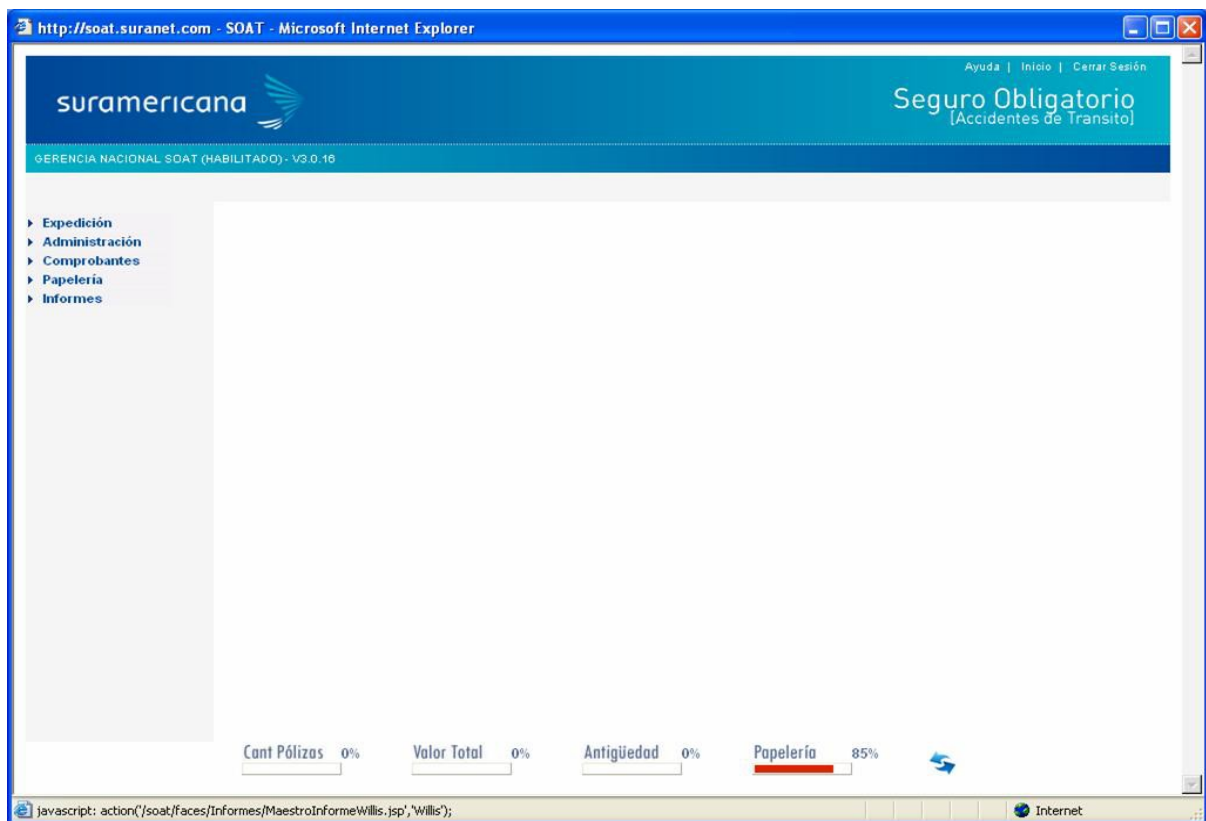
http://soat.suranet.com - SOAT - Microsoft Internet Explorer

Ayuda | Inicio | Cerrar Sesión

suramericana

Seguro Obligatorio
[Accidentes de Transito]

GERENCIA NACIONAL SOAT (HABILITADO) - V3.0.16

Expedición
Administración
Comprobantes
Papelería
Informes

Cant Pólizas 0%
Valor Total 0%
Antigüedad 0%
Papelería 85%

javascript: action('/soat/faces/Informes/MaestroInformeWillis.jsp','Willis');
Internet